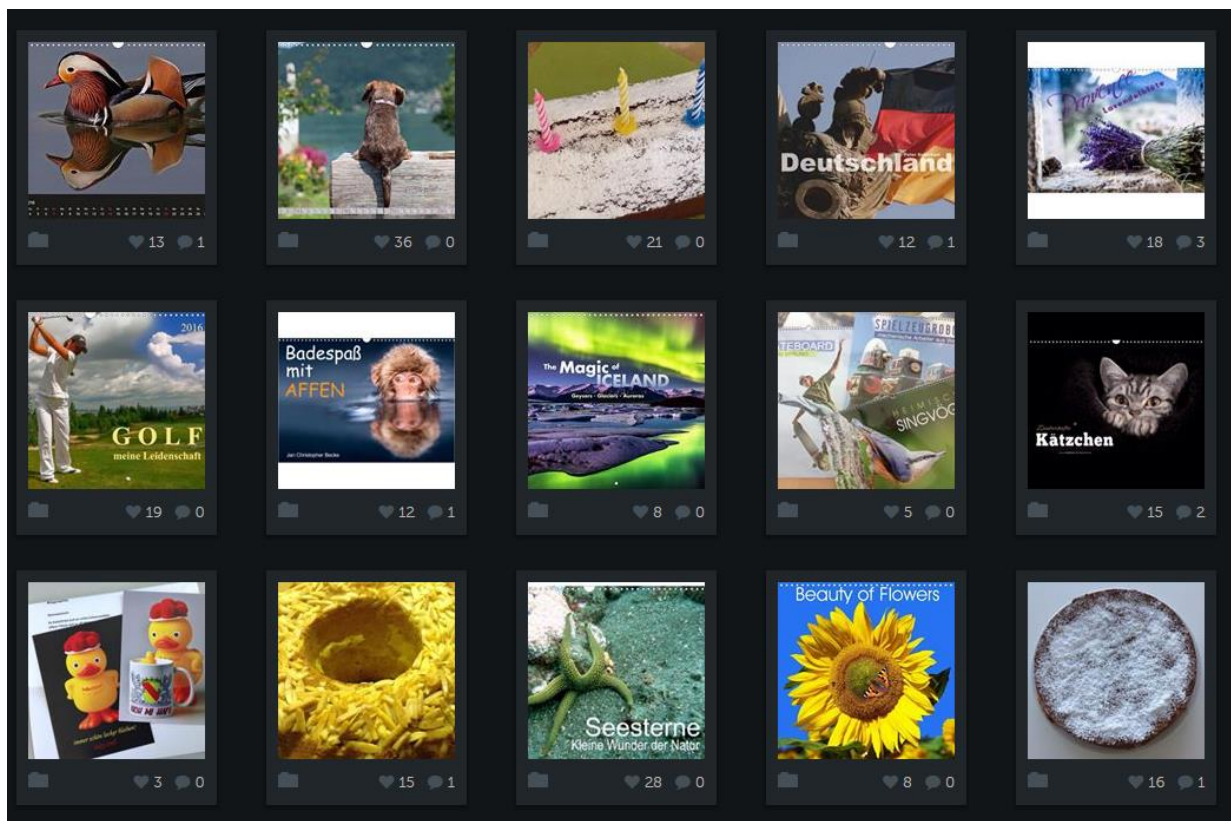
13 1

36 0

21 0

Deutschland

12 1

Provence

18 3

2016

GOLF
meine Leidenschaft

19 0

Badespaß mit AFFEN

Jan Christopher Becke

12 1

The Magic of ICELAND
Geysers · Glaciers · Auroras

8 0

SPIELZEUGROBO
SKATEBOARD
HEIMISCHE SINGVÖG

5 0

Kätzchen

15 2

3 0

15 1

Seesterne
Kleine Wunder der Natur

28 0

Beauty of Flowers

8 0

16 1